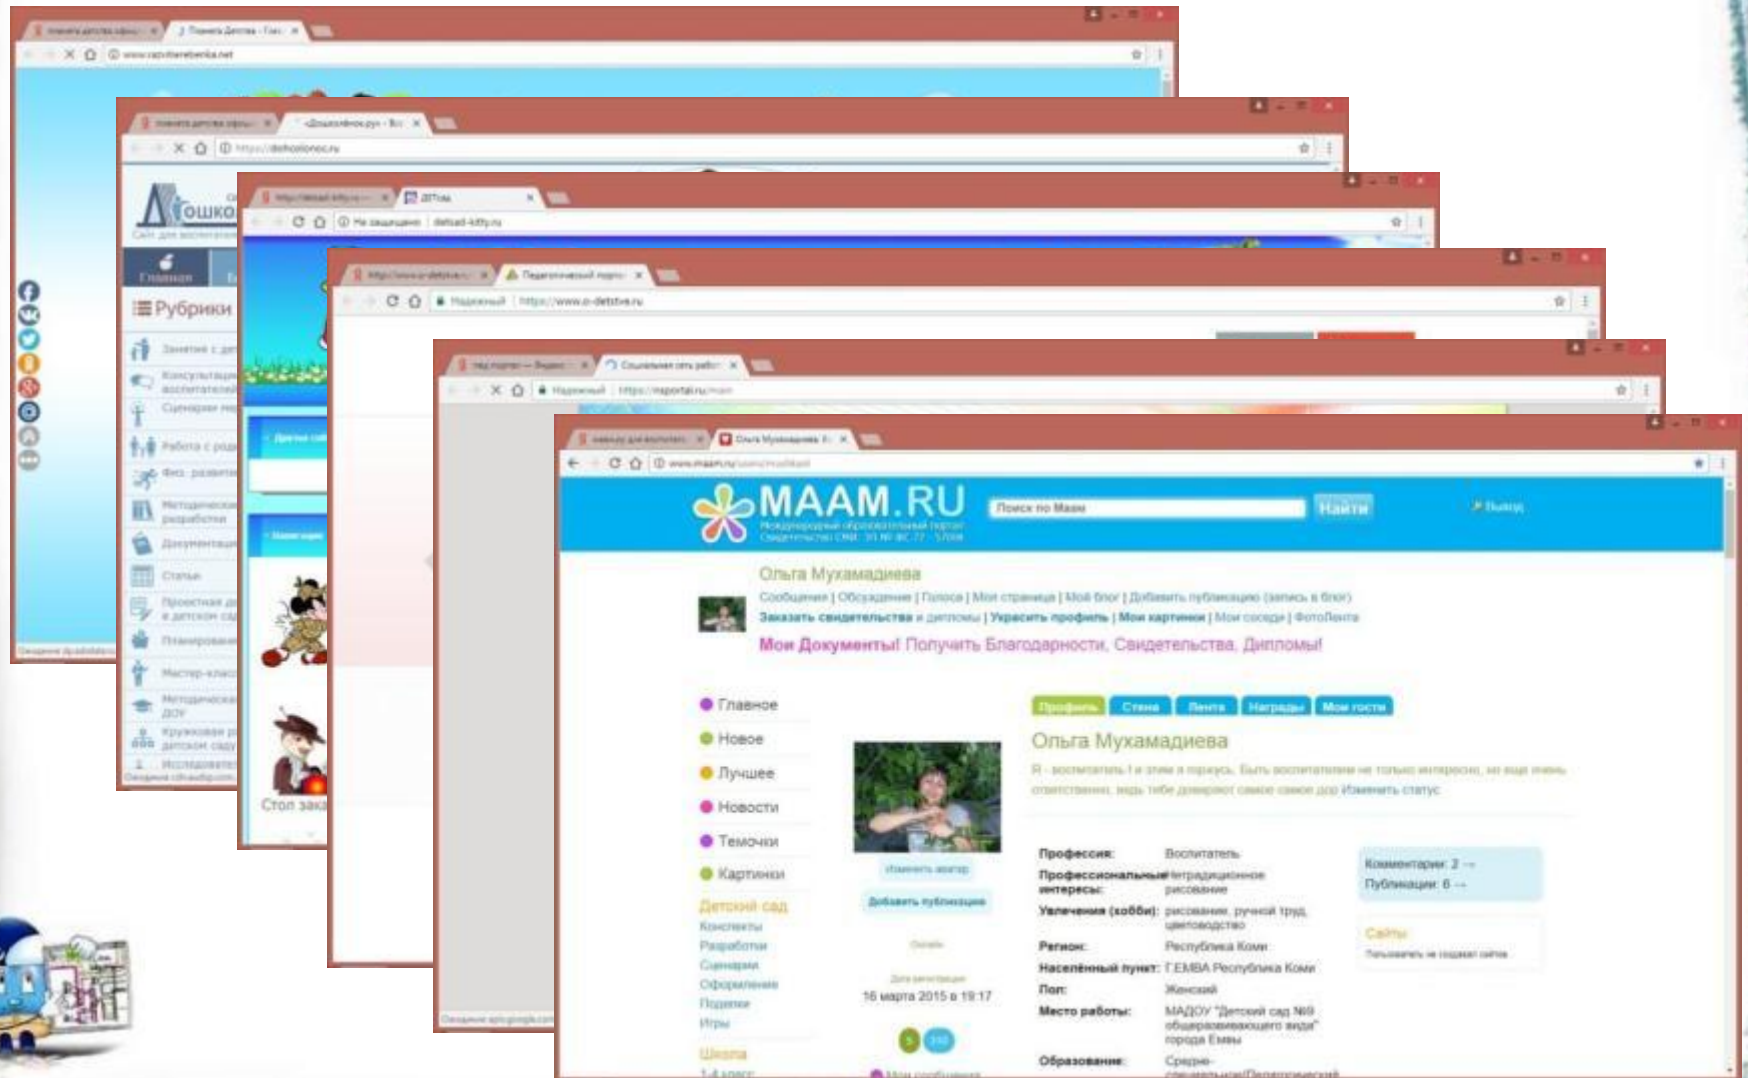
www.razvitierebenka.net

https://dohcolonoc.ru

Рубрики

Главная

Занятия с детьми
Консультации воспитателей
Сценарии мероприятий
Работа с родителями
Физ. развитие
Методические разработки
Документация
Статьи
Проектная деятельность в детском саду
Планирование
Мастер-класс
Методическая работа ДОУ
Кружковая работа в детском саду
Исследовательская

Не защищено | detsad-kitty.ru

Стол заказов

Надежный | https://www.o-detstve.ru

Надежный | https://nsportal.ru/main

Ольга Мухамадиева

www.maam.ru

MAAM.RU

Международный образовательный портал
Свидетельство СМИ: ЭЛ № ФС 77 - 57004

Поиск по Маам

Найти

Выход

Ольга Мухамадиева

Сообщения | Обсуждения | Полоса | Моя страница | Мой блог | Добавить публикацию (запись в блог)
Заказать свидетельства и дипломы | Украсить профиль | Мои картинки | Мои соседи | ФотоЛента

Мои Документы! Получить Благодарности, Свидетельства, Дипломы!

Главное
Новое
Лучшее
Новости
Темочки
Картинки

Детский сад
Конспекты
Разработки
Сценарии
Оформление
Поделки
Игры

Школа
1-4 класс

Профиль
Стена
Лента
Награды
Мои гости

Ольга Мухамадиева

Я - воспитатель! и этим я горжусь. Быть воспитателем не только интересно, но еще очень ответственно, ведь тебе доверяют самое самое дор Изменить статус

Изменить аватар
Добавить публикацию

Онлайн

Дата регистрации
16 марта 2015 в 19:17

Мои сообщения

| | |
|---|---|
| Профессия: | Воспитатель |
| Профессиональные интересы: | Нетрадиционное рисование |
| Увлечения (хобби): | рисование, ручной труд, цветоводство |
| Регион: | Республика Коми |
| Населённый пункт: | Г.ЕМВА Республика Коми |
| Пол: | Женский |
| Место работы: | МАДОУ "Детский сад №9 общеразвивающего вида" города Емвы |
| Образование: | Средне-специальное/Педагогический |

Комментарии: 2 →
Публикации: 6 →

Сайты
Пользователь не создавал сайтов